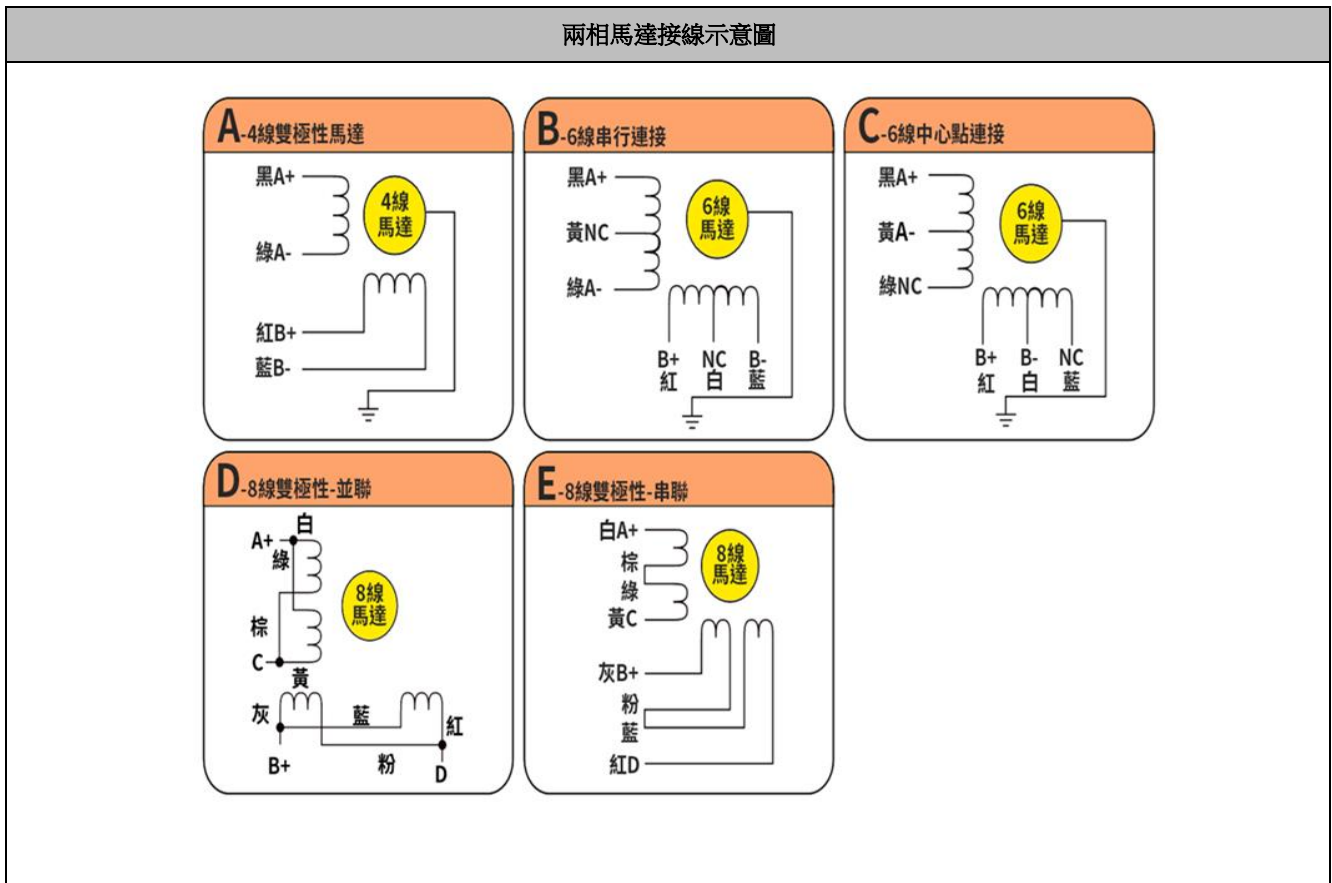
兩相馬達接線示意圖

A-4線雙極性馬達
黑A+
綠A-
4線 馬達
紅B+
藍B-

B-6線串行連接
黑A+
黃NC
綠A-
6線 馬達
B+ 紅
NC 白
B- 藍

C-6線中心點連接
黑A+
黃A-
綠NC
6線 馬達
B+ 紅
B- 白
NC 藍

D-8線雙極性-並聯
A+
白
綠
8線 馬達
棕
C
黃
灰
藍
紅
B+
粉
D

E-8線雙極性-串聯
白A+
棕
綠
黃C
8線 馬達
灰B+
粉
藍
紅D